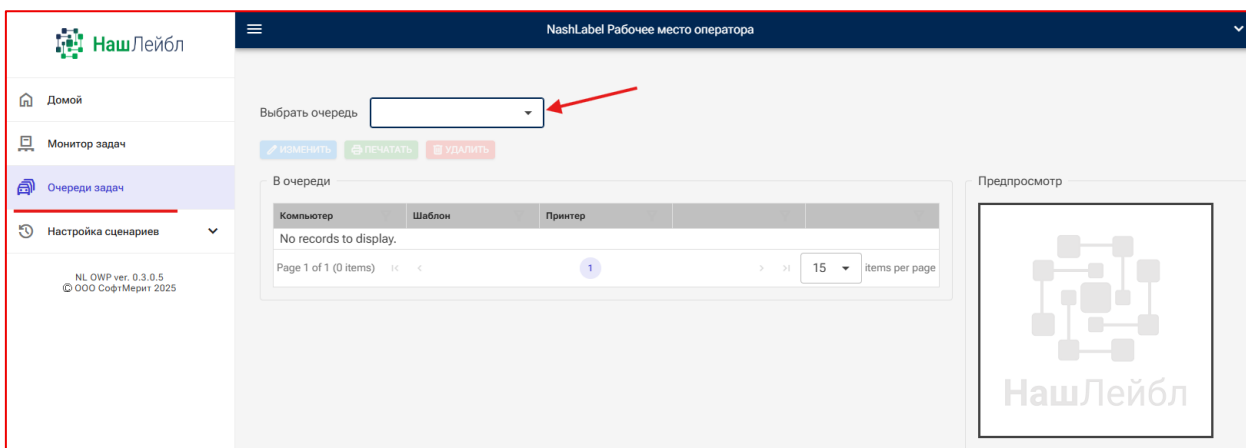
НашЛейбл

NashLabel Рабочее место оператора

Домой

Монитор задач

Очереди задач

Настройка сценариев

NL OWP ver. 0.3.0.5
© ООО СофтМерит 2025

Выбрать очередь

ИЗМЕНИТЬ ПЕЧАТАТЬ УДАЛИТЬ

В очереди

| Компьютер | Шаблон | Принтер | | |
|---|---|---|---|---|
| No records to display. | | | | |

Page 1 of 1 (0 items) 1 15 items per page

Предпросмотр

НашЛейбл